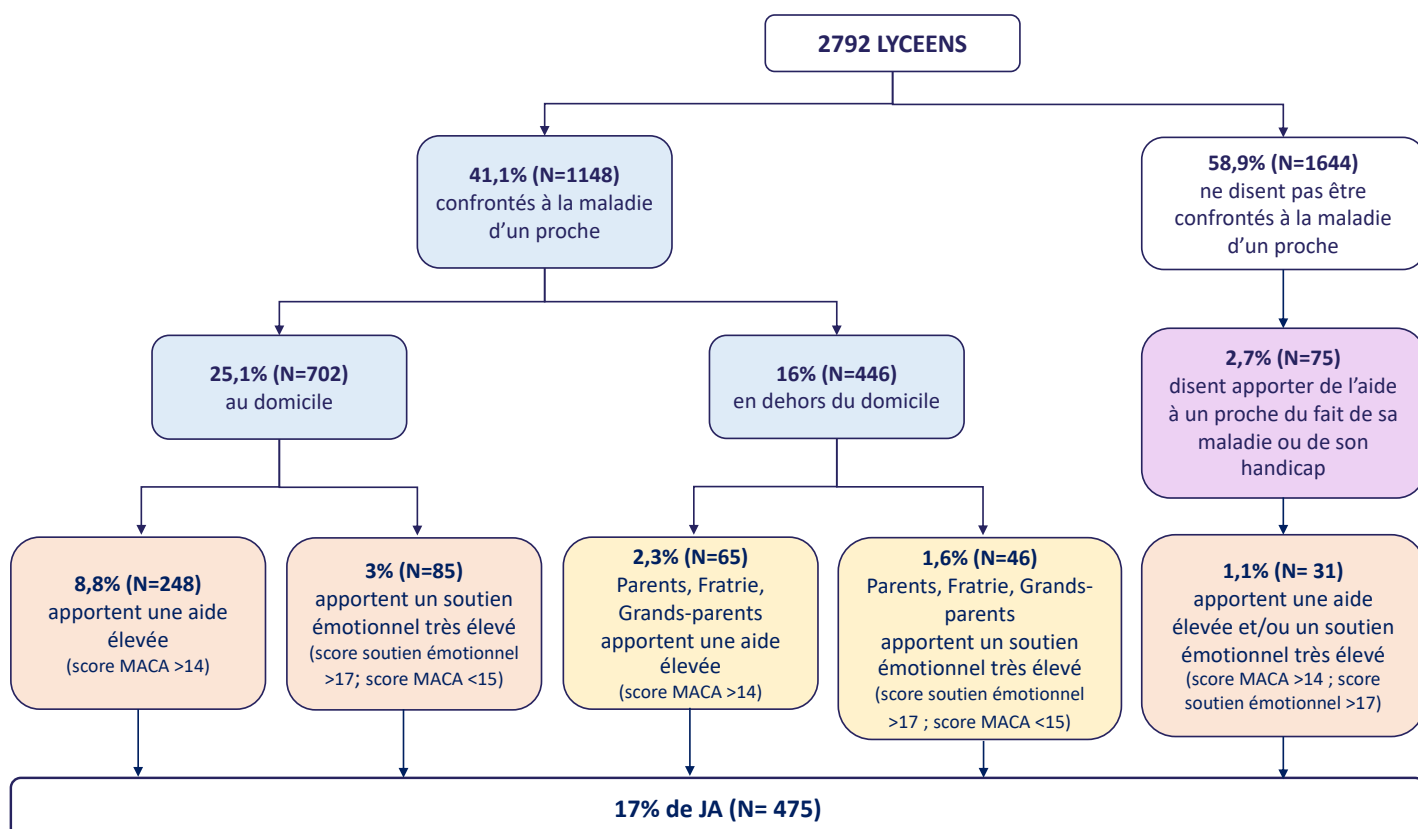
2792 LYCEENS

41,1% (N=1148)
confrontés à la maladie d'un proche

58,9% (N=1644)
ne disent pas être confrontés à la maladie d'un proche

25,1% (N=702)
au domicile

16% (N=446)
en dehors du domicile

2,7% (N=75)
disent apporter de l'aide à un proche du fait de sa maladie ou de son handicap

8,8% (N=248)
apportent une aide élevée
(score MACA >14)

3% (N=85)
apportent un soutien émotionnel très élevé
(score soutien émotionnel >17; score MACA <15)

2,3% (N=65)
Parents, Fratrie, Grands-parents apportent une aide élevée
(score MACA >14)

1,6% (N=46)
Parents, Fratrie, Grands-parents
apportent un soutien émotionnel très élevé
(score soutien émotionnel >17 ; score MACA <15)

1,1% (N= 31)
apportent une aide élevée et/ou un soutien émotionnel très élevé
(score MACA >14 ; score soutien émotionnel >17)

17% de JA (N= 475)